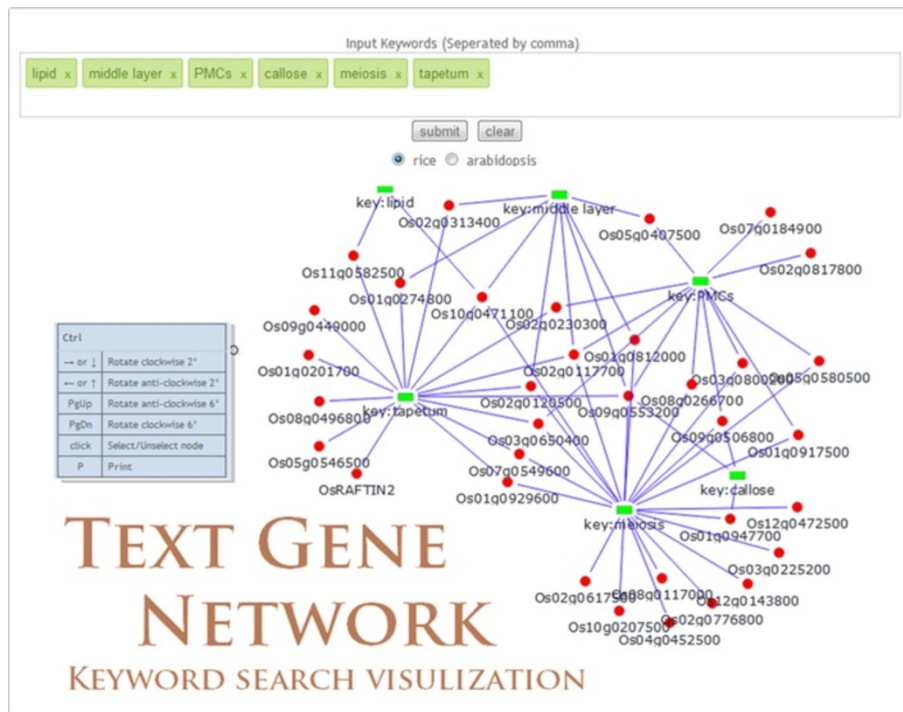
Input Keywords (Seperated by comma)

lipid x middle layer x PMCs x callose x meiosis x tapetum x

submit clear

rice arabidopsis

key: lipid
key: middle layer
Os02g0313400
Os05g0407500
Os07g0184900
Os02g0817800
key: PMCs
Os11g0582500
Os01g0274800
Os10g0471100
Os09g0449000
Os02g0230300
Os01g0812000
Os01g0201700
Os02g0117700
Os03g0800200
Os05g0580500
key: tapetum
Os02g0120500
Os08g0266700
Os09g0553200
Os08g0496800
Os03g0650400
Os09g0506800
Os05g0546500
Os01g0917500
Os07g0549600
OsRAFTIN2
key: callose
Os01g0929600
key: meiosis
Os12g0472500
Os01g0947700
Os03g0225200
Os02g0617500
Os08g0117000
Os12g0143800
Os02g0776800
Os10g0207500
Os04g0452500

| Ctrl | |
|---|---|
| → or ↓ | Rotate clockwise 2° |
| ← or ↑ | Rotate anti-clockwise 2° |
| PgUp | Rotate anti-clockwise 6° |
| PgDn | Rotate clockwise 6° |
| click | Select/Unselect node |
| P | Print |

Text Gene Network
Keyword search visulization